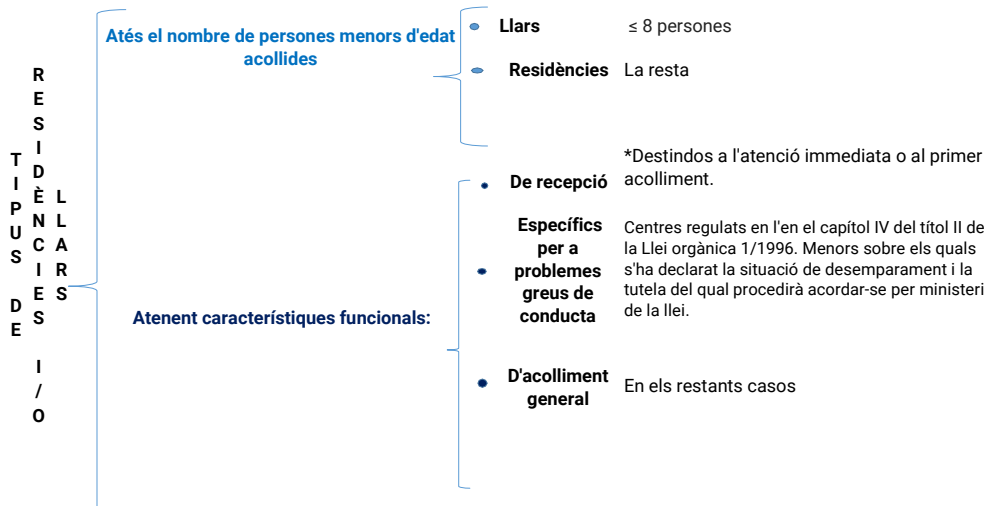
TIPUS DE RESIDÈNCIES I/O LLARS

Atés el nombre de persones menors d'edat acollides

Llars ≤ 8 persones

Residències La resta

Atenent característiques funcionals:

De recepció *Destindos a l'atenció immediata o al primer acolliment.

Específics per a problemes greus de conducta Centres regulats en l'en el capítol IV del títol II de la Llei orgànica 1/1996. Menors sobre els quals s'ha declarat la situació de desemparament i la tutela del qual procedirà acordar-se per ministeri de la llei.

D'acolliment general En els restants casos